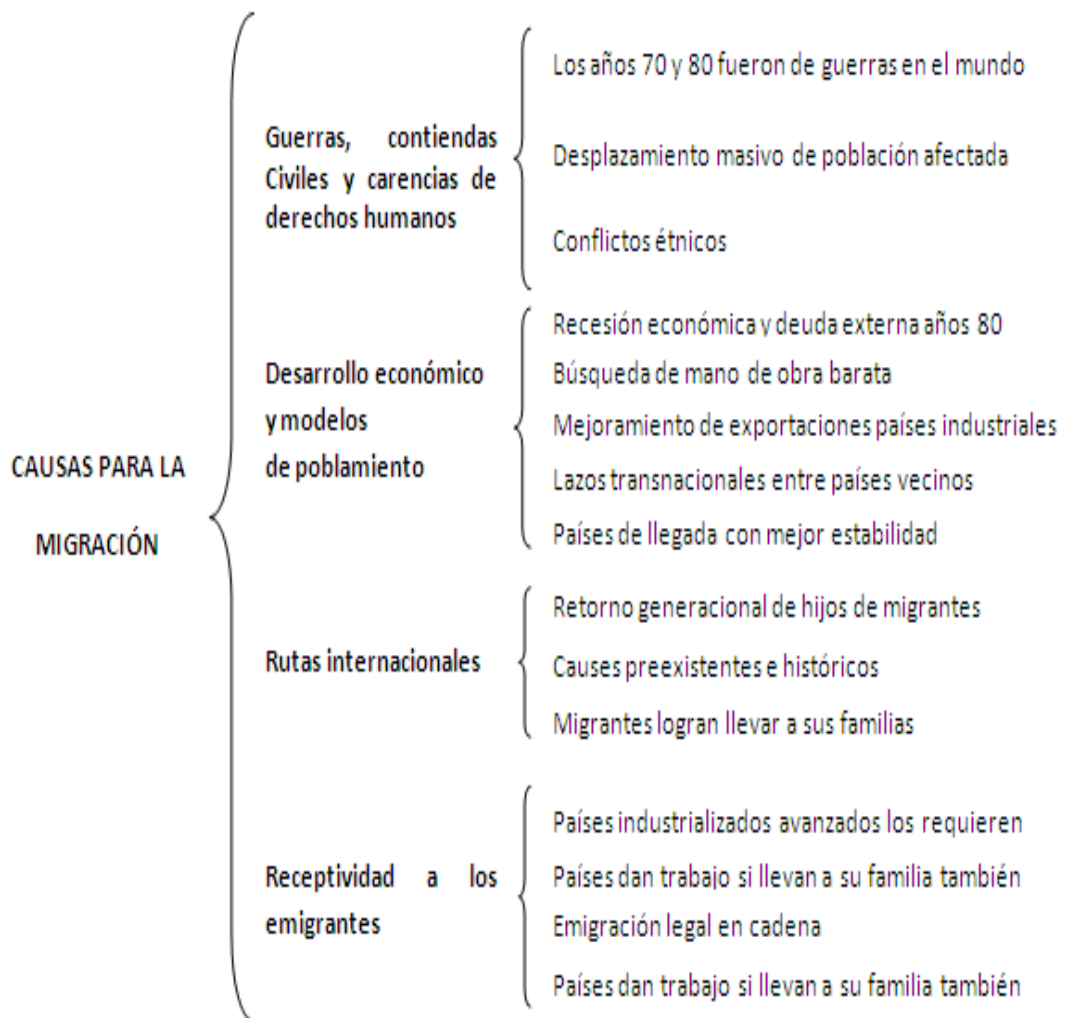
CAUSAS PARA LA MIGRACIÓN

Guerras, contiendas Civiles y carencias de derechos humanos

Los años 70 y 80 fueron de guerras en el mundo

Desplazamiento masivo de población afectada

Conflictos étnicos

Desarrollo económico y modelos de poblamiento

Recesión económica y deuda externa años 80

Búsqueda de mano de obra barata

Mejoramiento de exportaciones países industriales

Lazos transnacionales entre países vecinos

Países de llegada con mejor estabilidad

Rutas internacionales

Retorno generacional de hijos de migrantes

Causes preexistentes e históricos

Migrantes logran llevar a sus familias

Receptividad a los emigrantes

Países industrializados avanzados los requieren

Países dan trabajo si llevan a su familia también

Emigración legal en cadena

Países dan trabajo si llevan a su familia también